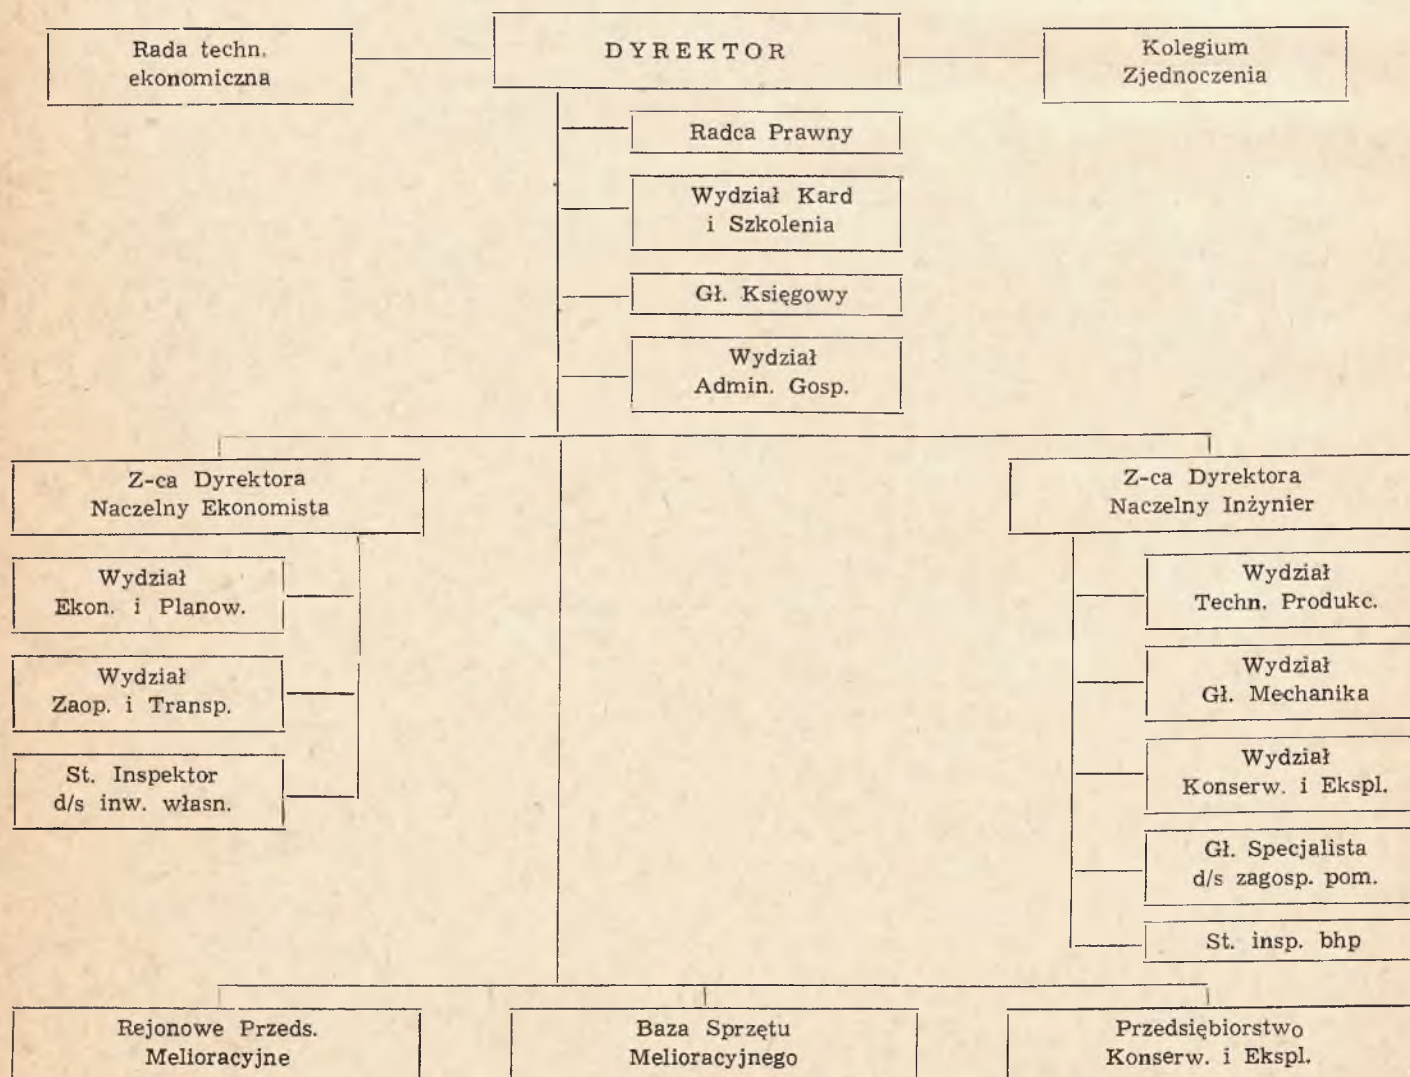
Rada techn. ekonomiczna

DYREKTOR

Kolegium Zjednoczenia

Radca Prawny

Wydział Kard i Szkolenia

Gł. Księgowy

Wydział Admin. Gosp.

Z-ca Dyrektora Naczelny Ekonomista

Wydział Ekon. i Planow.

Wydział Zaop. i Transp.

St. Inspektor d/s inw. własn.

Z-ca Dyrektora Naczelny Inżynier

Wydział Techn. Produkc.

Wydział Gł. Mechanika

Wydział Konserw. i Ekspl.

Gł. Specjalista d/s zagosp. pom.

St. insp. bhp

Rejonowe Przeds. Melioracyjne

Baza Sprzętu Melioracyjnego

Przedsiębiorstwo Konserw. i Ekspl.